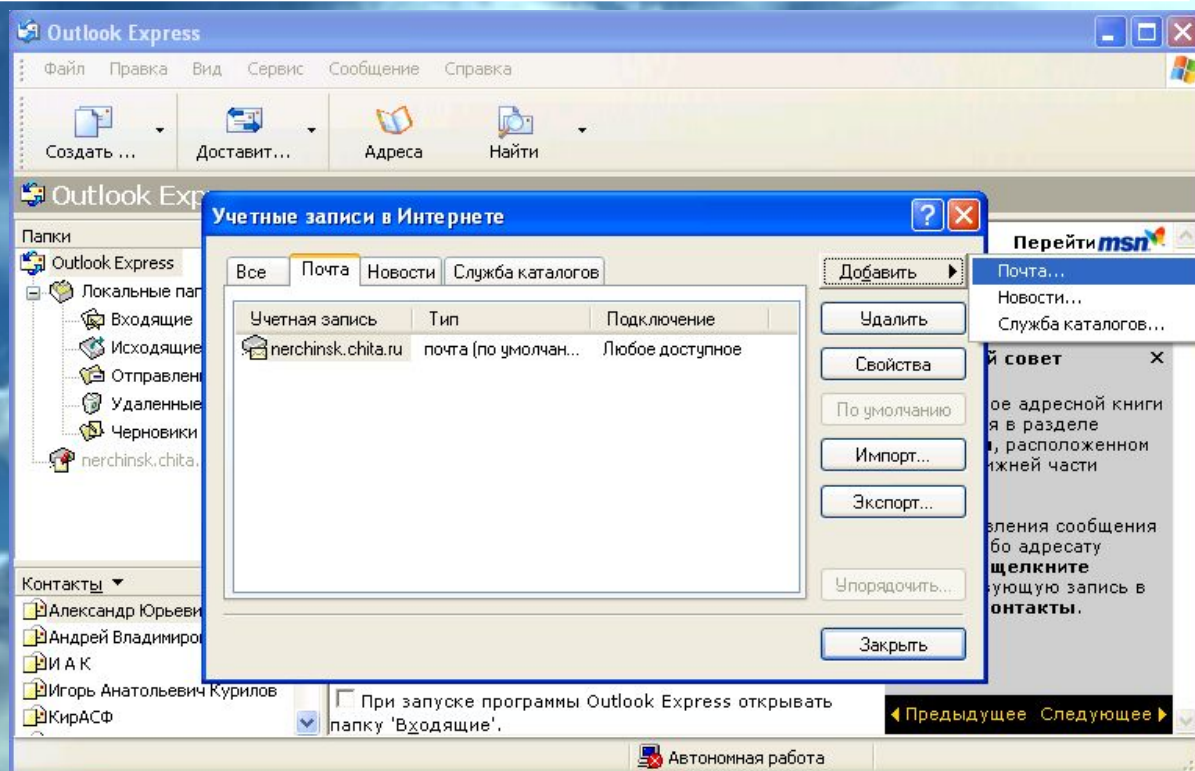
Outlook Express

Файл Правка Вид Сервис Сообщение Справка

Создать ... Доставит... Адреса Найти

Outlook Exp

Папки
Outlook Express
Локальные па
Входящие
Исходящие
Отправлен
Удаленные
Черновики
nerchinsk.chita.

Контакты
Александр Юрьеви
Андрей Владимиро
И А К
Игорь Анатольевич Курилов
КирАСФ

Учетные записи в Интернете

Все | Почта | Новости | Служба каталогов

| Учетная запись | Тип | Подключение |
|---|---|---|
| nerchinsk.chita.ru | почта (по умолчан... | Любое доступное |

Добавить
Удалить
Свойства
По умолчанию
Импорт...
Экспорт...
Упорядочить...
Закрыть

Почта...
Новости...
Служба каталогов...

Перейти msn

й совет
ое адресной книги
я в разделе
, расположенном
ижней части
вления сообщения
бо адресату
щелкните
ующую запись в
онтакты.

При запуске программы Outlook Express открывать папку 'Входящие'.

Предыдущее Следующее

Автономная работа